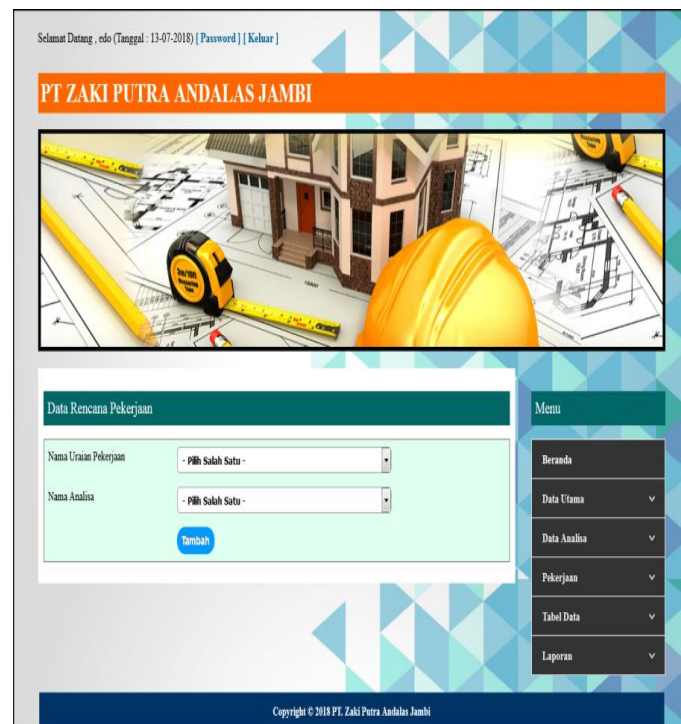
Selamat Datang , edo (Tanggal : 13-07-2018) [ Password ] [ Keluar ]

PT ZAKI PUTRA ANDALAS JAMBI

Data Rencana Pekerjaan

Nama Uraian Pekerjaan - Pilih Salah Satu -

Nama Analisa - Pilih Salah Satu -

Tambah

Menu

Beranda

Data Utama

Data Analisa

Pekerjaan

Tabel Data

Laporan

Copyright © 2018 PT. Zaki Putra Andalas Jambi